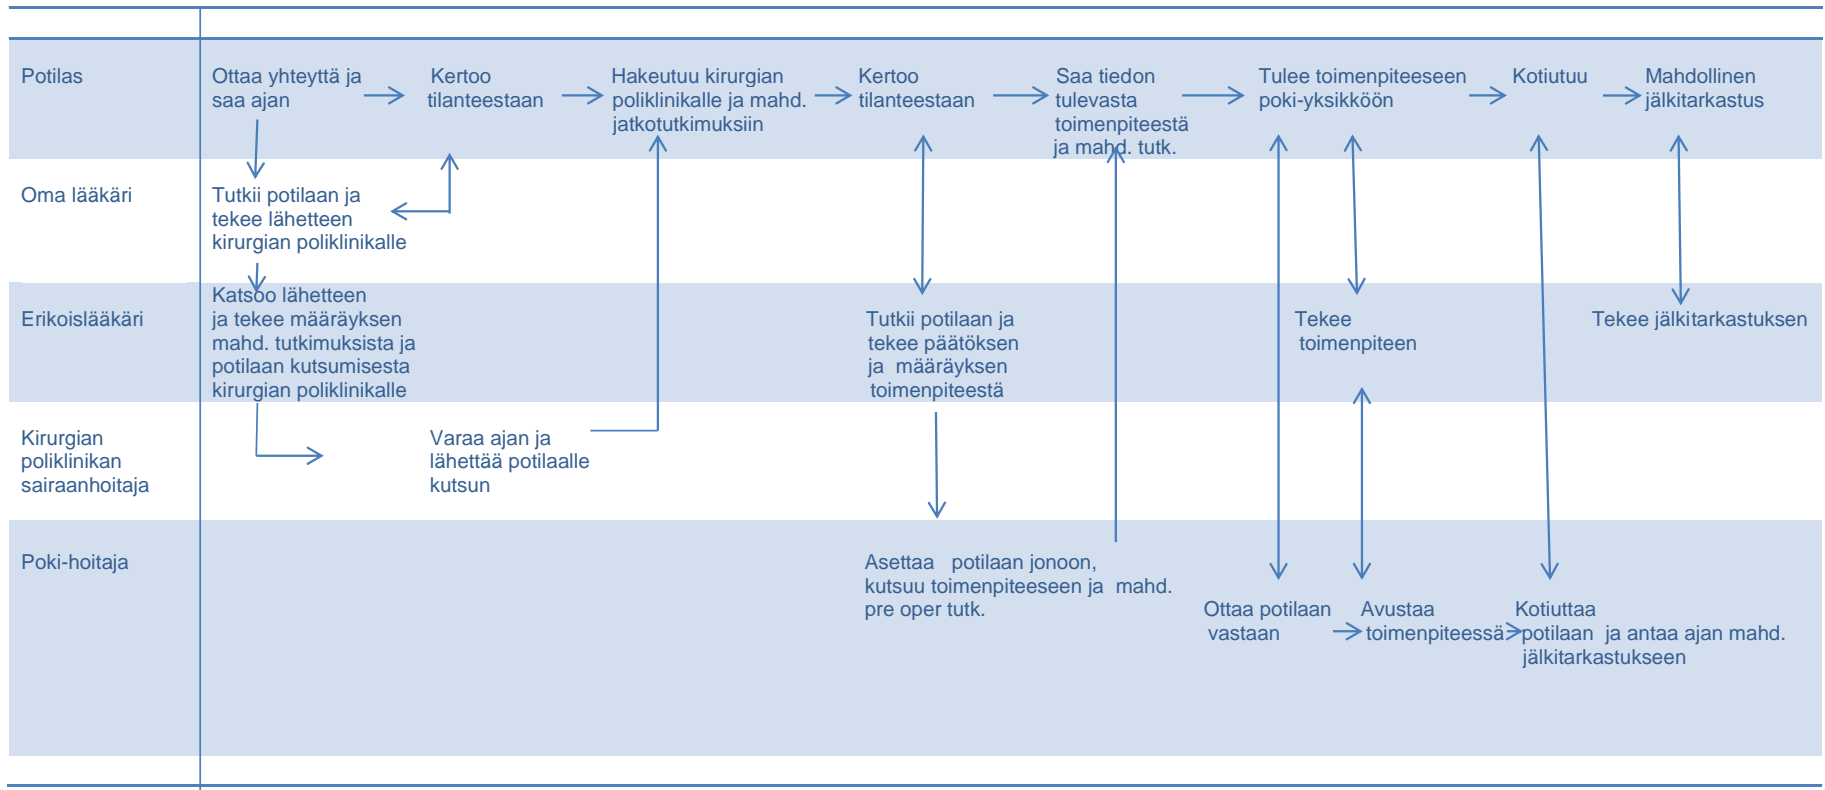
Potilas

Ottaa yhteyttä ja saa ajan

Kertoo tilanteestaan

Hakeutuu kirurgian poliklinikalle ja mahd. jatkotutkimuksiin

Kertoo tilanteestaan

Saa tiedon tulevasta toimenpiteestä ja mahd. tutk.

Tulee toimenpiteeseen poki-yksikköön

Kotiutuu

Mahdollinen jälkitarkastus

Oma lääkäri

Tutkii potilaan ja tekee lähetteen kirurgian poliklinikalle

Erikoislääkäri

Katsoo lähetteen ja tekee määräyksen mahd. tutkimuksista ja potilaan kutsumisesta kirurgian poliklinikalle

Tutkii potilaan ja tekee päätöksen ja määräyksen toimenpiteestä

Tekee toimenpiteen

Tekee jälkitarkastuksen

Kirurgian poliklinikan sairaanhoitaja

Varaa ajan ja lähettää potilaalle kutsun

Poki-hoitaja

Asettaa potilaan jonoon, kutsuu toimenpiteeseen ja mahd. pre oper tutk.

Ottaa potilaan vastaan

Avustaa toimenpiteessä

Kotiuttaa potilaan ja antaa ajan mahd. jälkitarkastukseen